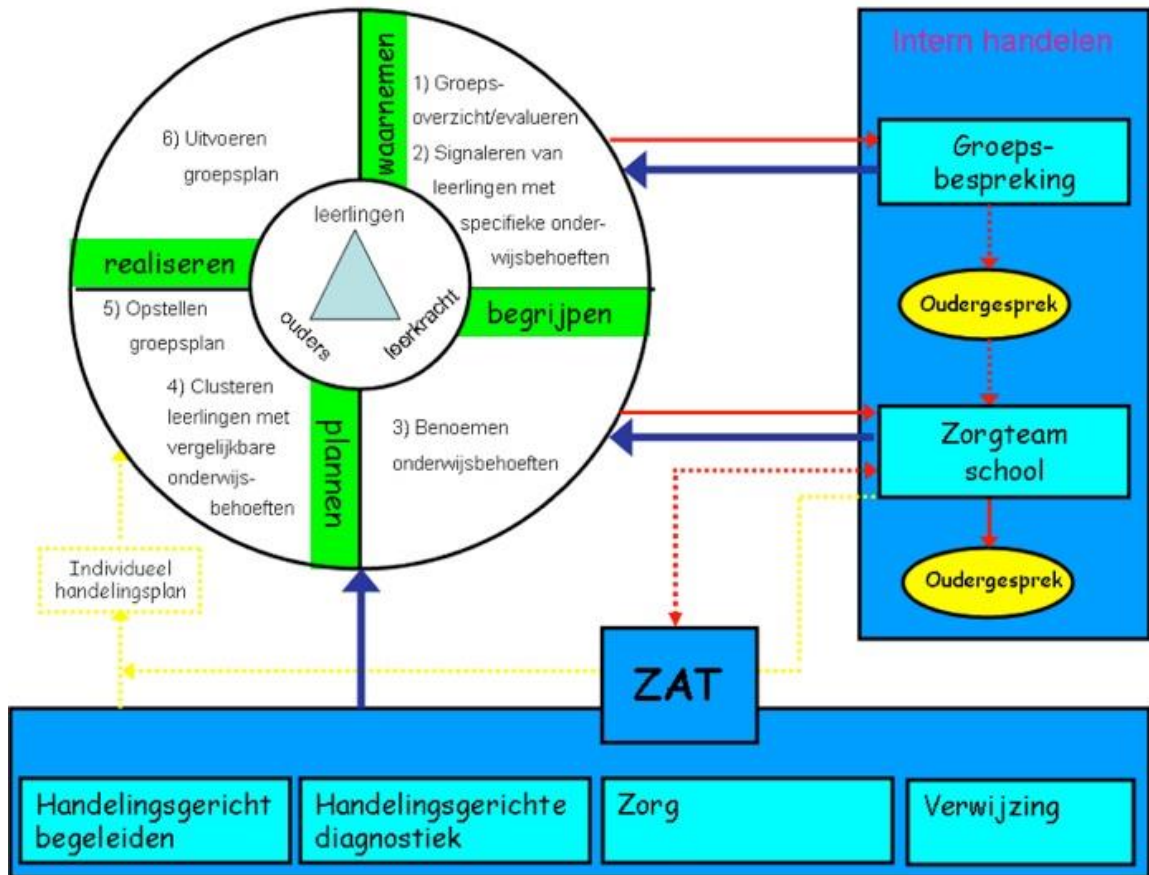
waarnemen

1) Groepsoverzicht/evalueren

2) Signaleren van leerlingen met specifieke onderwijsbehoeften

6) Uitvoeren groepsplan

leerlingen

ouders

leerkracht

realiseren

begrijpen

5) Opstellen groepsplan

4) Clusteren leerlingen met vergelijkbare onderwijsbehoeften

plannen

3) Benoemen onderwijsbehoeften

Intern handelen

Groepsbespreking

Oudergesprek

Zorgteam school

Oudergesprek

Individueel handelingsplan

ZAT

Handelingsgericht begeleiden

Handelingsgerichte diagnostiek

Zorg

Verwijzing